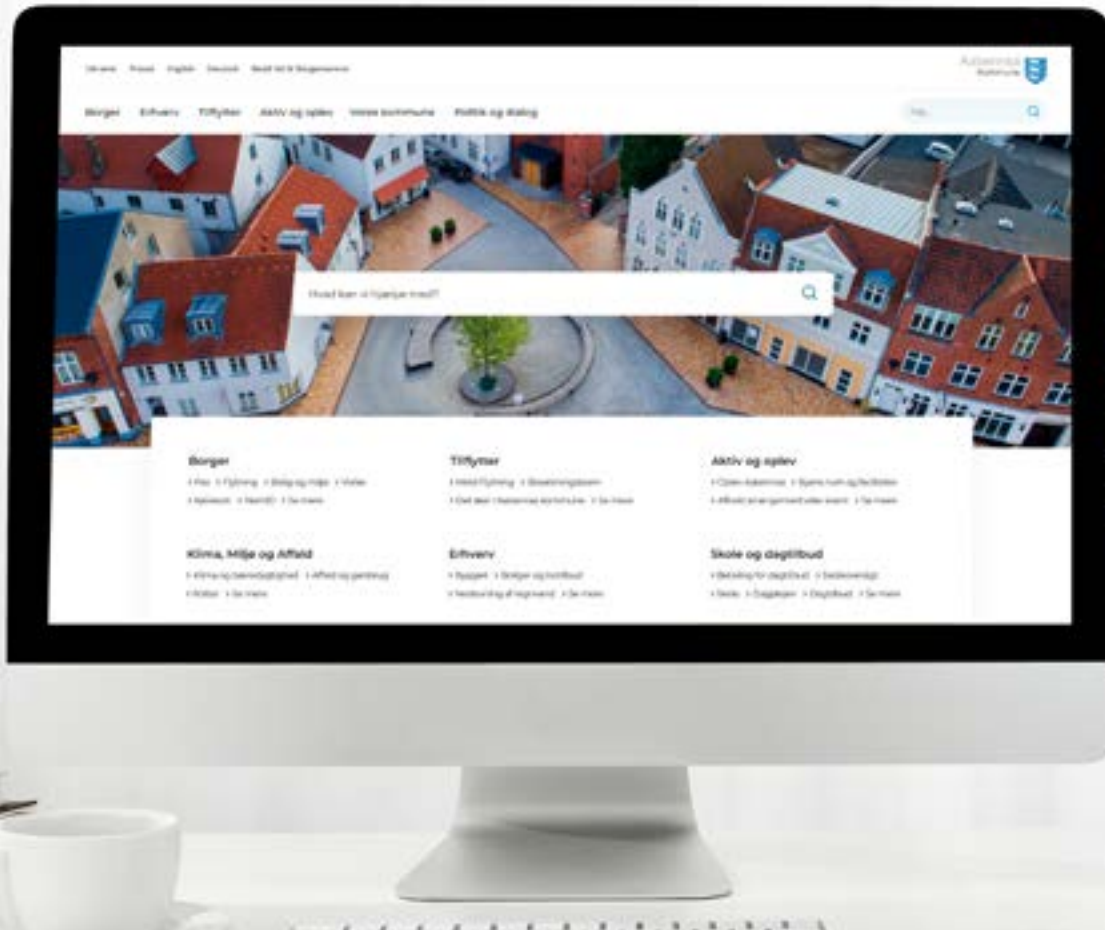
Ukraine Polski English Deutsch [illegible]

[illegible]

Borger Erhverv Tilflytter Aktiv og oplev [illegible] kommune Politik og dialog

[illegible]

Hvad kan vi hjælpe med?

Borger
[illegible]

Tilflytter
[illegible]

Aktiv og oplev
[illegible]

Klima, Miljø og Affald
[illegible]

Erhverv
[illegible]

Skole og dagtilbud
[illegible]